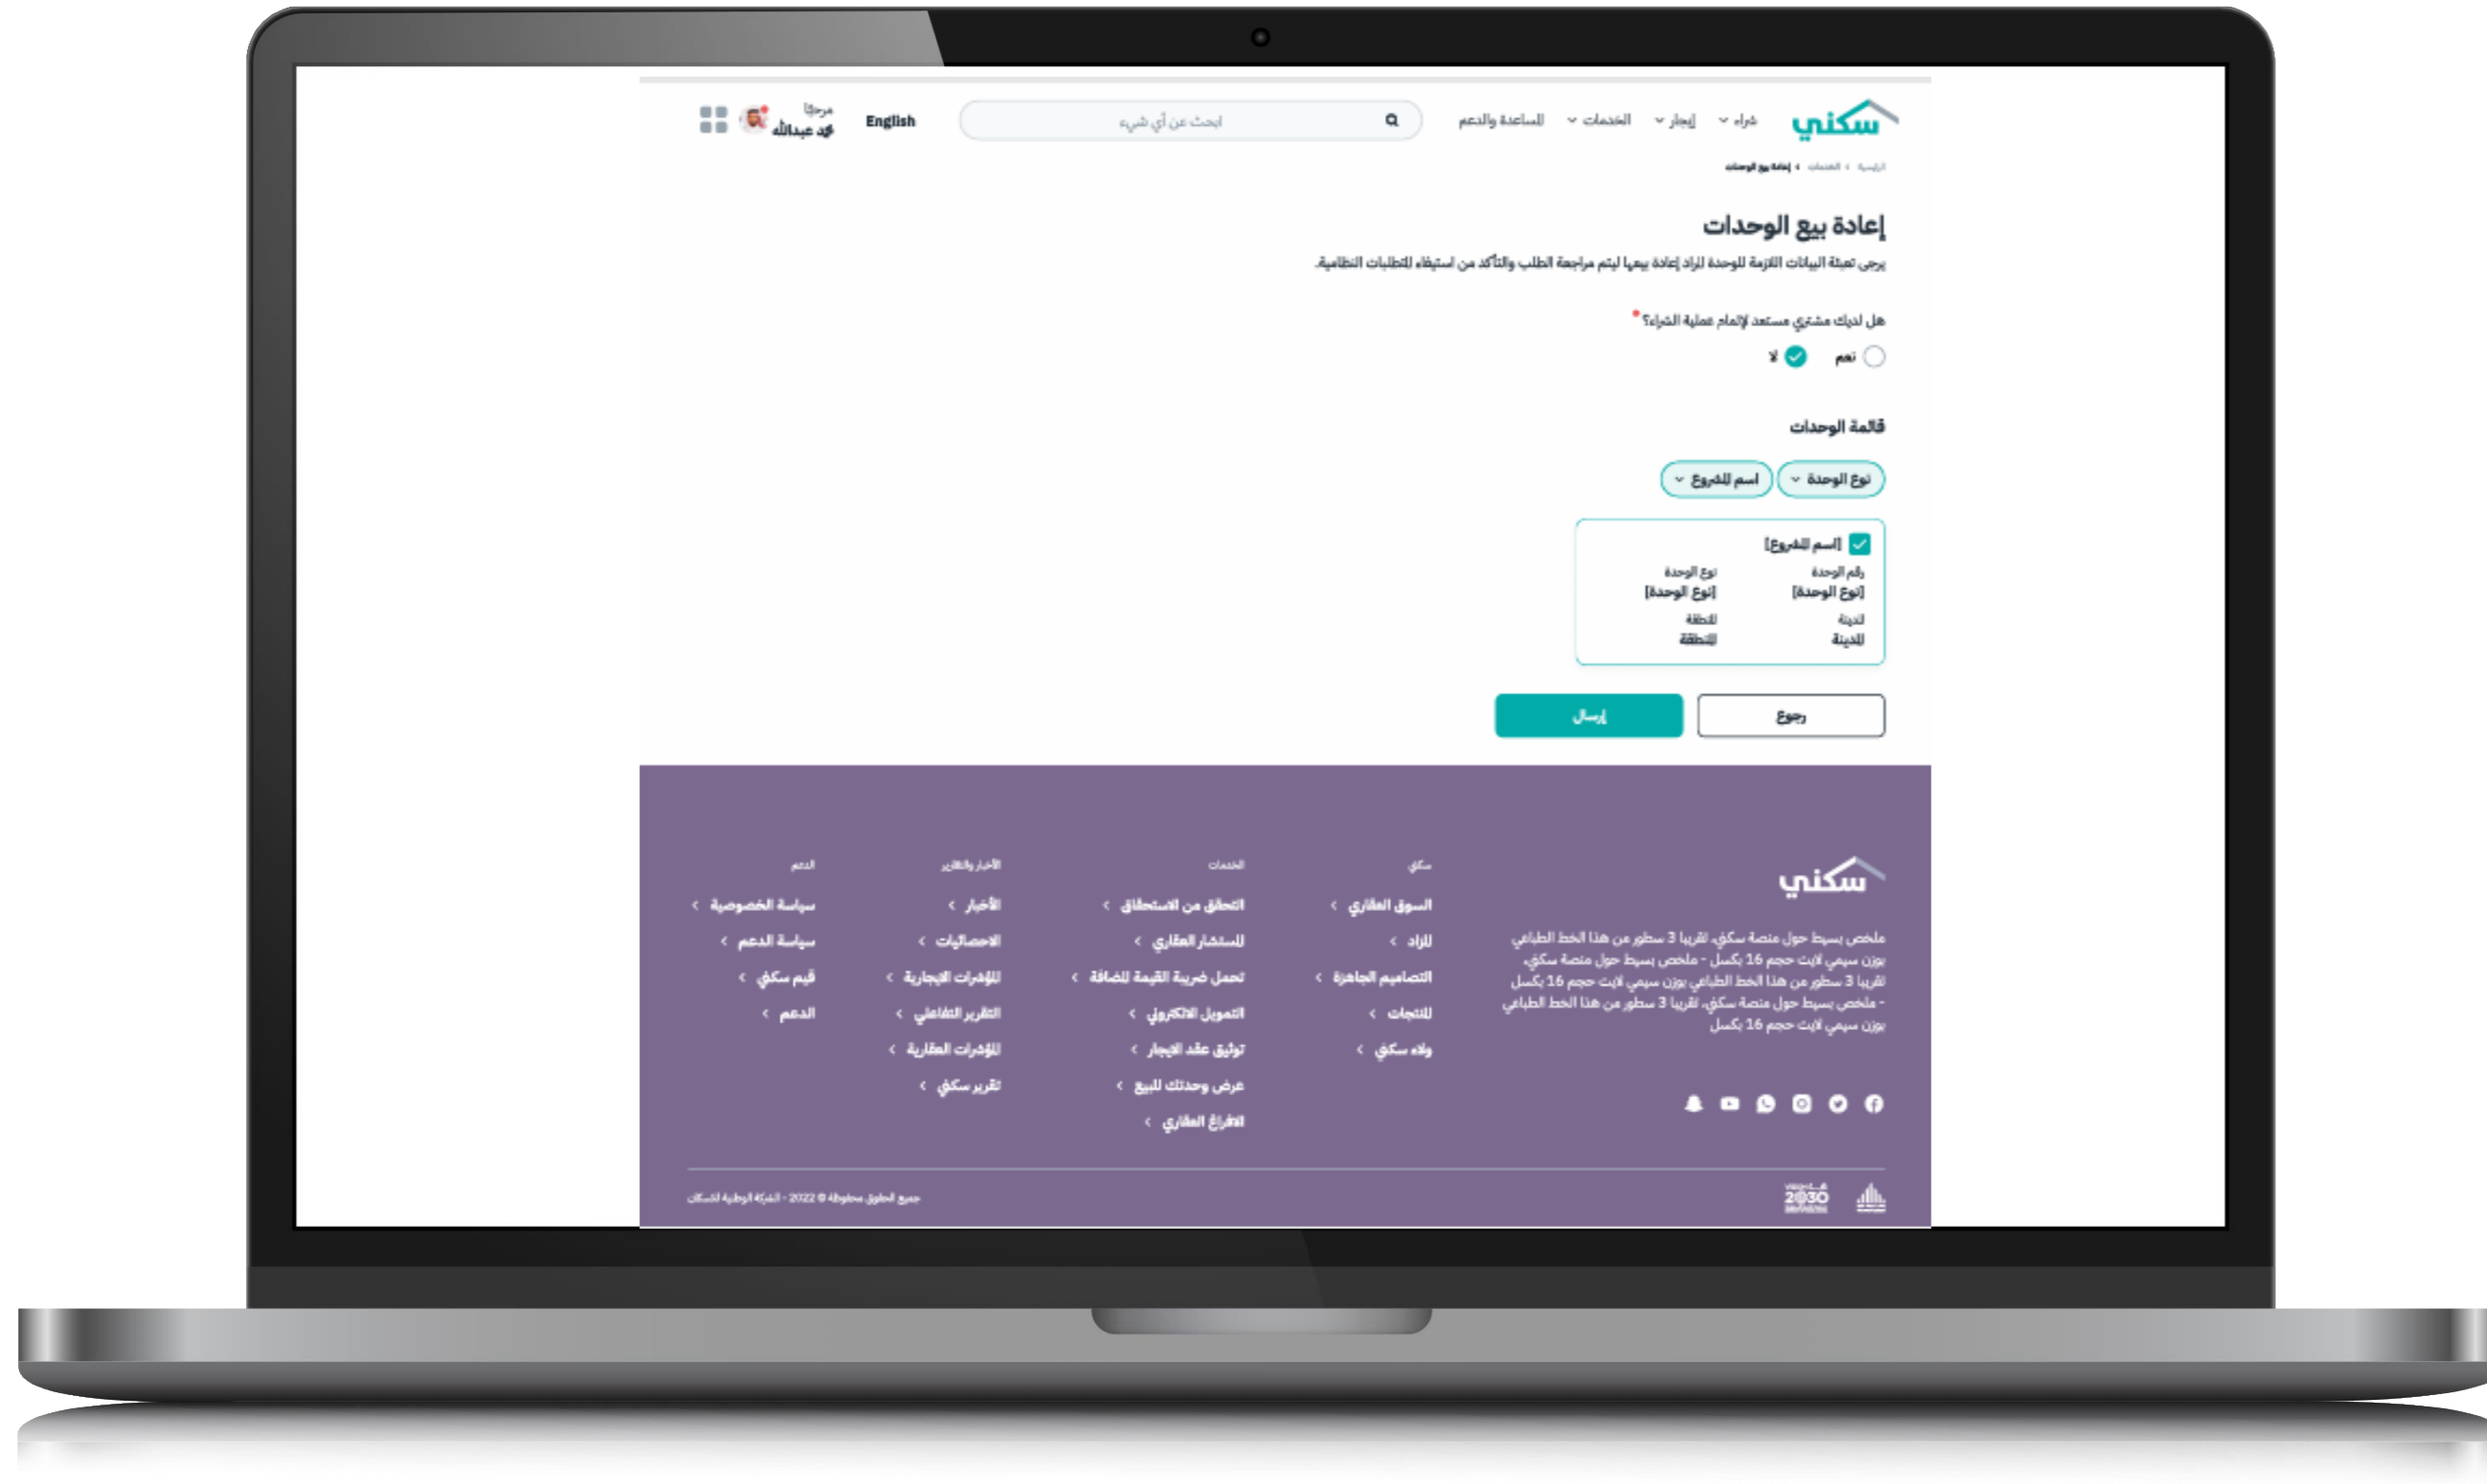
سكني شراء إيجار الخدمات المساعدة والدعم ابحث عن أي شيء English مرحبًا محمد عبدالله

الرئيسية › الخدمات › إعادة بيع الوحدات

إعادة بيع الوحدات

يرجى تعبئة البيانات اللازمة للوحدة المراد إعادة بيعها ليتم مراجعة الطلب والتأكد من استيفاء المتطلبات النظامية.

هل لديك مشتري مستعد لإتمام عملية الشراء؟*

نعم لا

قائمة الوحدات

نوع الوحدة اسم المشروع

[اسم المشروع]

| رقم الوحدة | نوع الوحدة |
|---|---|
| [نوع الوحدة] | [نوع الوحدة] |
| المدينة | المنطقة |
| المدينة | المنطقة |

رجوع إرسال

سكني

ملخص بسيط حول منصة سكني، تقريبا 3 سطور من هذا الخط الطباعي بوزن سيمي لايت حجم 16 بكسل - ملخص بسيط حول منصة سكني، تقريبا 3 سطور من هذا الخط الطباعي بوزن سيمي لايت حجم 16 بكسل - ملخص بسيط حول منصة سكني، تقريبا 3 سطور من هذا الخط الطباعي بوزن سيمي لايت حجم 16 بكسل

سكني
السوق العقاري
المزاد
التصاميم الجاهزة
المنتجات
ولاء سكني

الخدمات
التحقق من الاستحقاق
المستشار العقاري
تحمل ضريبة القيمة المضافة
التمويل الالكتروني
توثيق عقد الايجار
عرض وحدتك للبيع
الافراغ العقاري

الأخبار والتقارير
الأخبار
الاحصائيات
المؤشرات الايجارية
التقرير التفاعلي
المؤشرات العقارية
تقرير سكني

الدعم
سياسة الخصوصية
سياسة الدعم
قيم سكني
الدعم

جميع الحقوق محفوظة © 2022 - الشركة الوطنية للإسكان

2030